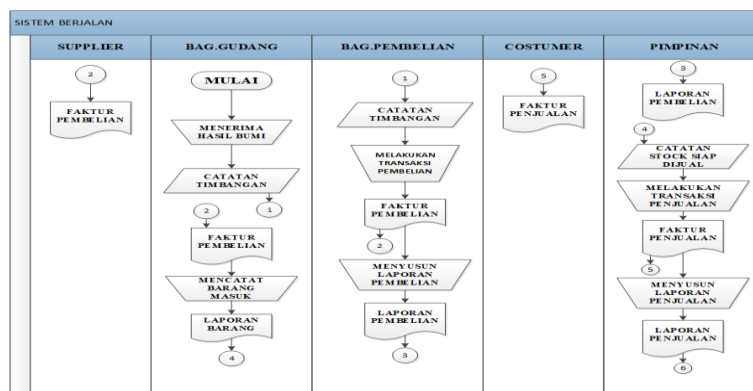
SISTEM BERJALAN

SUPPLIER

2

FAKTUR PEMBELIAN

BAG.GUDANG

MULAI

MENERIMA HASIL BUMI

CATATAN TIMBANGAN

1

2

FAKTUR PEMBELIAN

MENCATAT BARANG MASUK

LAPORAN BARANG

4

BAG.PEMBELIAN

1

CATATAN TIMBANGAN

MELAKUKAN TRANSAKSI PEMBELIAN

FAKTUR PEMBELIAN

2

MENYUSUN LAPORAN PEMBELIAN

LAPORAN PEMBELIAN

3

COSTUMER

5

FAKTUR PENJUALAN

PIMPINAN

3

LAPORAN PEMBELIAN

4

CATATAN STOCK SIAP DIJUAL

MELAKUKAN TRANSAKSI PENJUALAN

FAKTUR PENJUALAN

5

MENYUSUN LAPORAN PENJUALAN

LAPORAN PENJUALAN

6